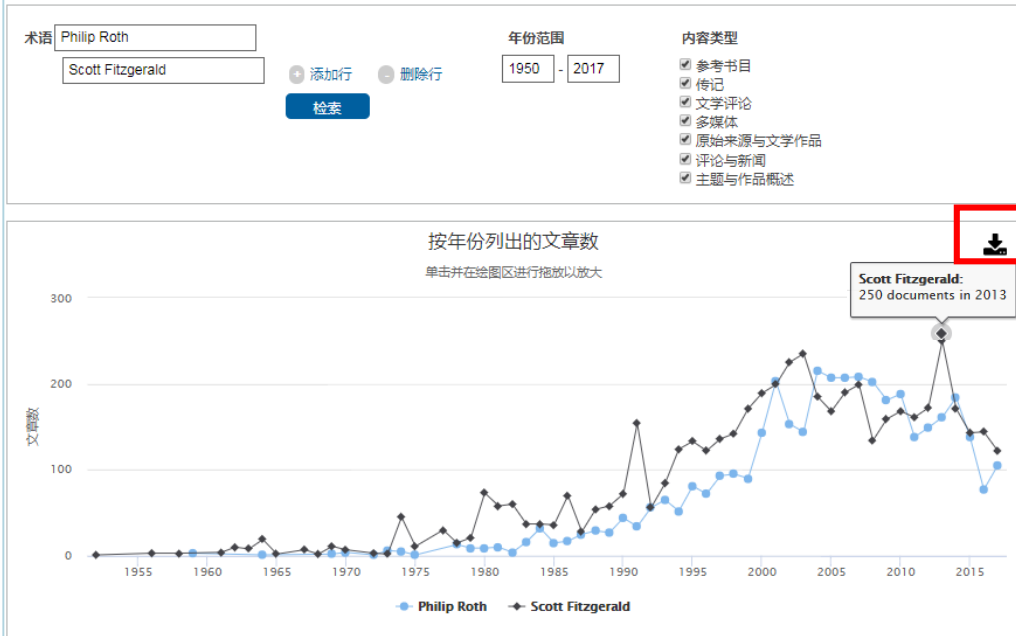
术语 Philip Roth

Scott Fitzgerald

添加行 删除行

检索

年份范围

1950 - 2017

内容类型

参考书目
传记
文学评论
多媒体
原始来源与文学作品
评论与新闻
主题与作品概述

按年份列出的文章数

单击并在绘图区进行拖放以放大

Scott Fitzgerald:
250 documents in 2013

300
200
100
0

文章数

1955 1960 1965 1970 1975 1980 1985 1990 1995 2000 2005 2010 2015

Philip Roth Scott Fitzgerald